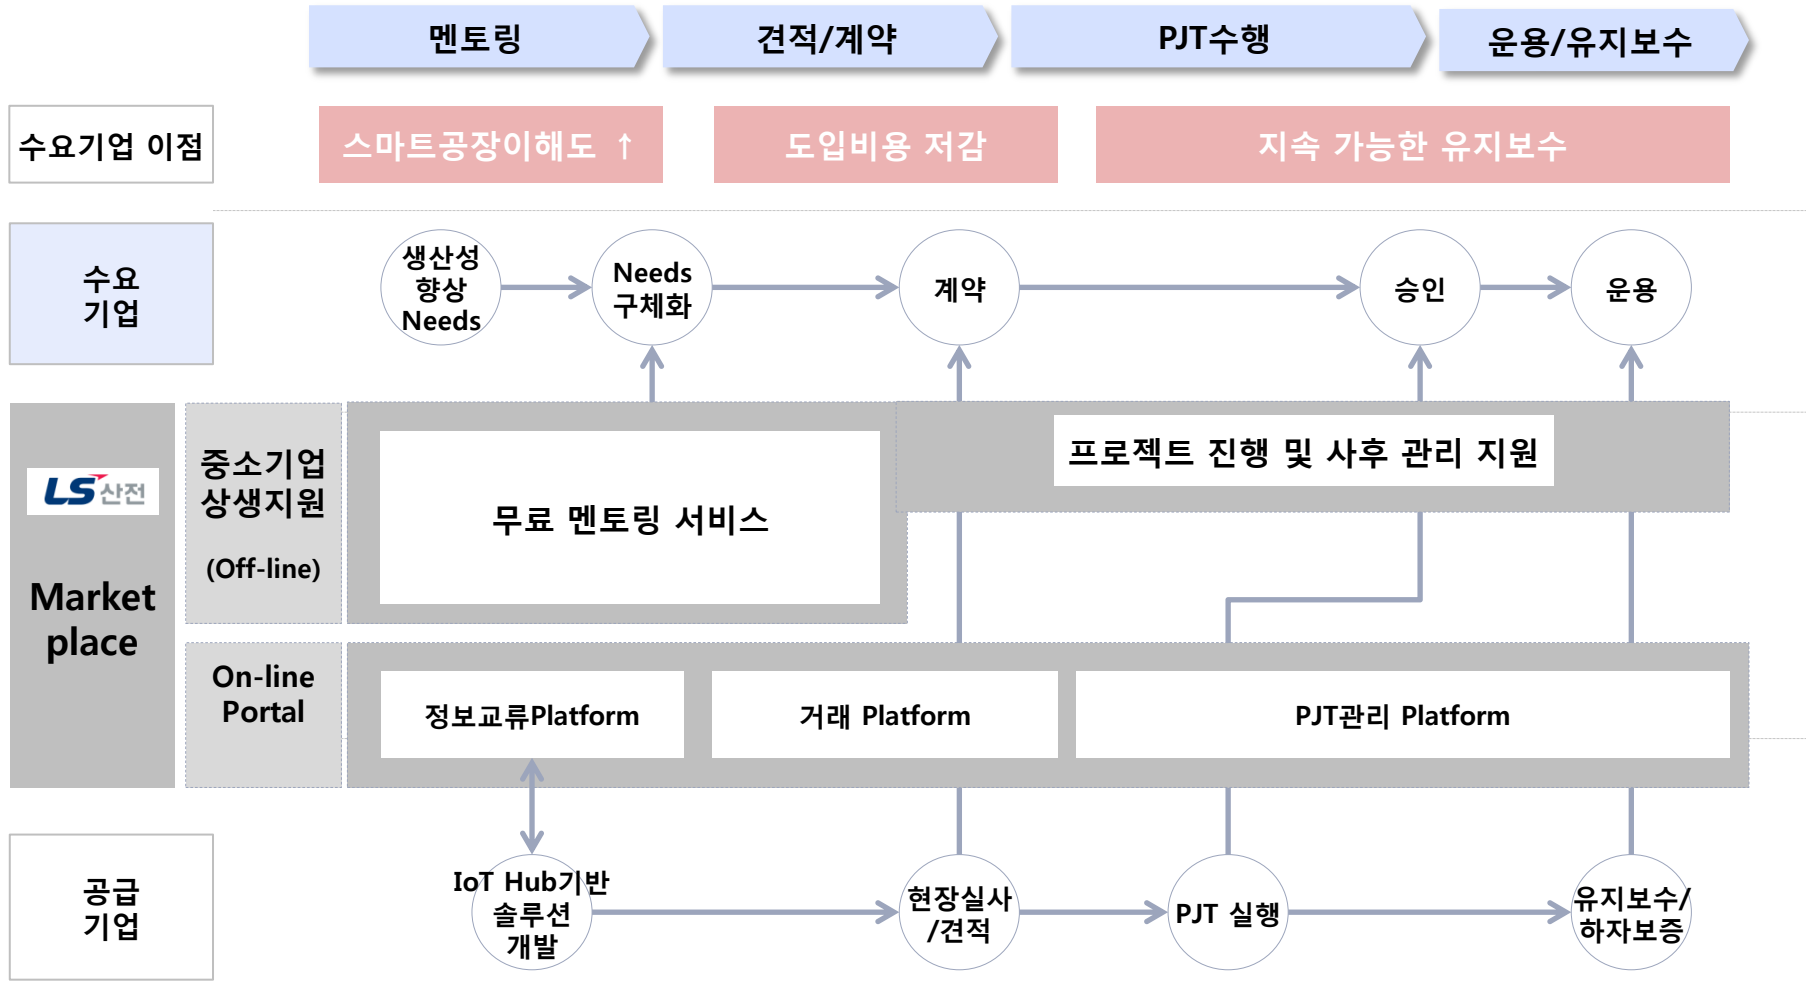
멘토링

견적/계약

PJT수행

운용/유지보수

수요기업 이점

스마트공장이해도 ↑

도입비용 저감

지속 가능한 유지보수

수요 기업

생산성 향상 Needs

Needs 구체화

계약

승인

운용

LS산전

Market place

중소기업 상생지원

(Off-line)

무료 멘토링 서비스

프로젝트 진행 및 사후 관리 지원

On-line Portal

정보교류Platform

거래 Platform

PJT관리 Platform

공급 기업

IoT Hub기반 솔루션 개발

현장실사 /견적

PJT 실행

유지보수/ 하자보증